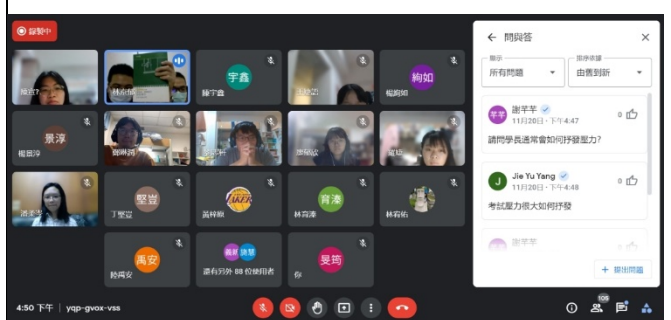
錄製中

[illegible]
林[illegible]
宇鑫
鍾宇鑫
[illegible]
絢如
楊絢如
景淳
楊景淳
劉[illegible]
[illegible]
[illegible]
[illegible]
堅豈
丁堅豈
LAKERS
黃梓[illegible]
育漆
林育漆
林宥佑
禹安
賴禹安
還有另外 88 位使用者
晏筠
你

← 問與答 ×
顯示
所有問題
排序依據
由舊到新
芊芊
謝芊芊
11月20日，下午4:47
0
請問學長通常會如何抒發壓力?
J
Jie Yu Yang
11月20日，下午4:48
0
考試壓力很大如何抒發
謝芊芊
+ 提出問題

4:50 下午 | yqp-gvox-vss
105